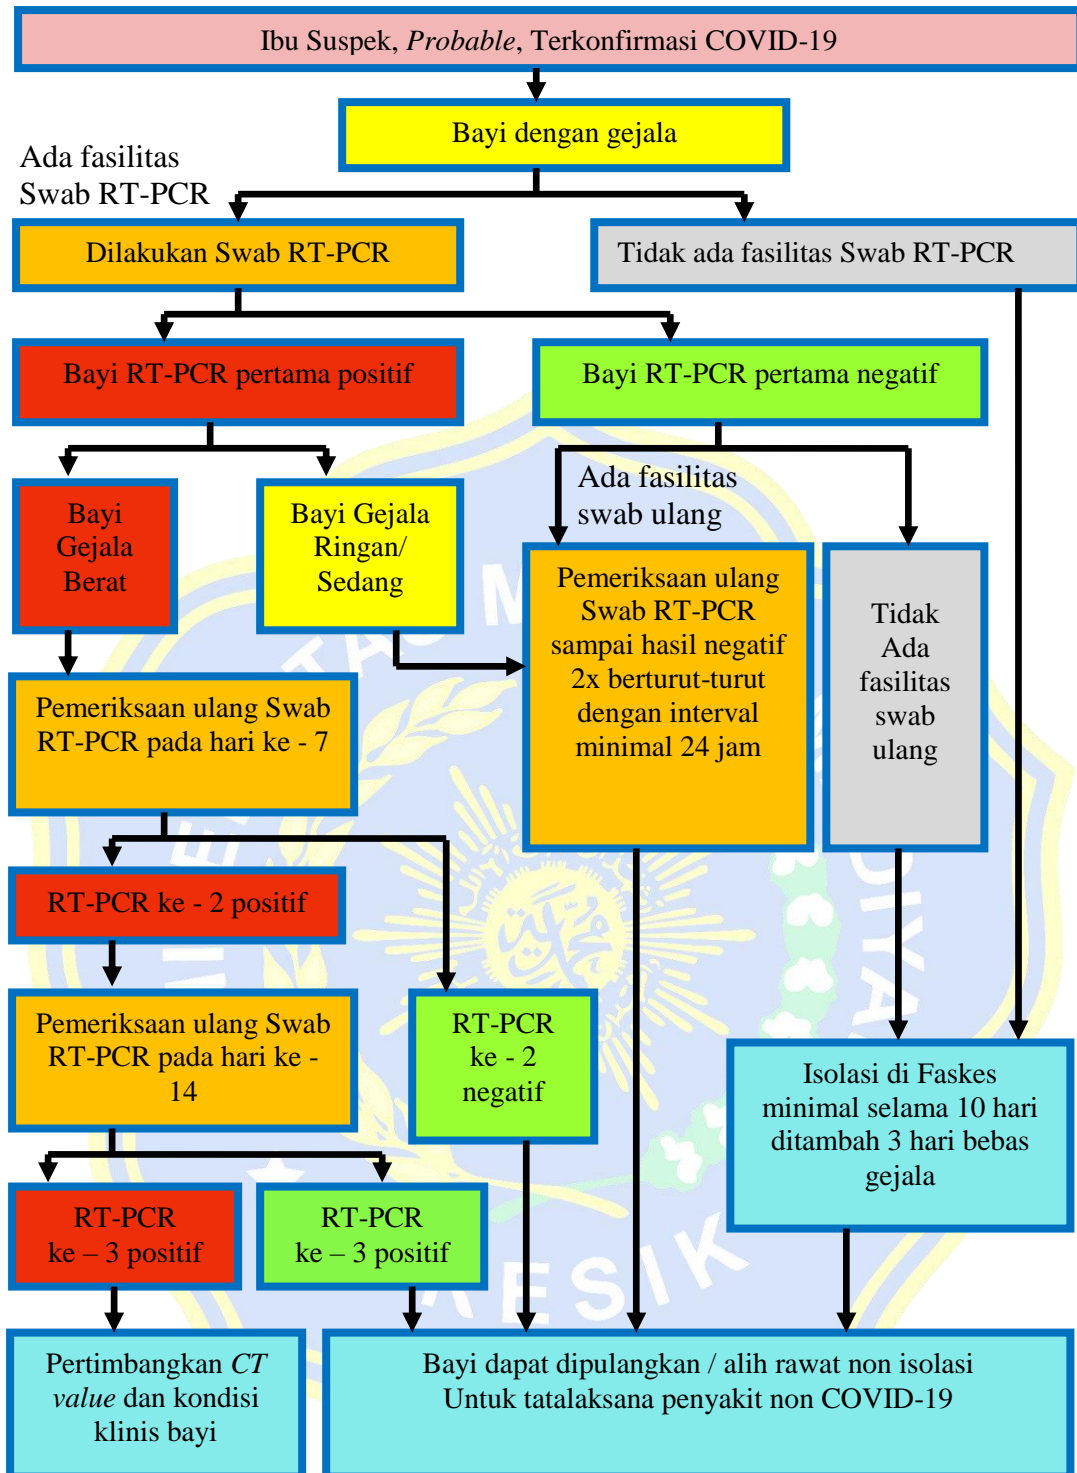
Ibu Suspek, *Probable*, Terkonfirmasi COVID-19

Bayi dengan gejala

Ada fasilitas Swab RT-PCR

Dilakukan Swab RT-PCR

Tidak ada fasilitas Swab RT-PCR

Bayi RT-PCR pertama positif

Bayi RT-PCR pertama negatif

Bayi Gejala Berat

Bayi Gejala Ringan/ Sedang

Ada fasilitas swab ulang

Pemeriksaan ulang Swab RT-PCR sampai hasil negatif 2x berturut-turut dengan interval minimal 24 jam

Tidak Ada fasilitas swab ulang

Pemeriksaan ulang Swab RT-PCR pada hari ke - 7

RT-PCR ke - 2 positif

Pemeriksaan ulang Swab RT-PCR pada hari ke - 14

RT-PCR ke - 2 negatif

Isolasi di Faskes minimal selama 10 hari ditambah 3 hari bebas gejala

RT-PCR ke – 3 positif

RT-PCR ke – 3 positif

Pertimbangkan *CT value* dan kondisi klinis bayi

Bayi dapat dipulangkan / alih rawat non isolasi Untuk tatalaksana penyakit non COVID-19